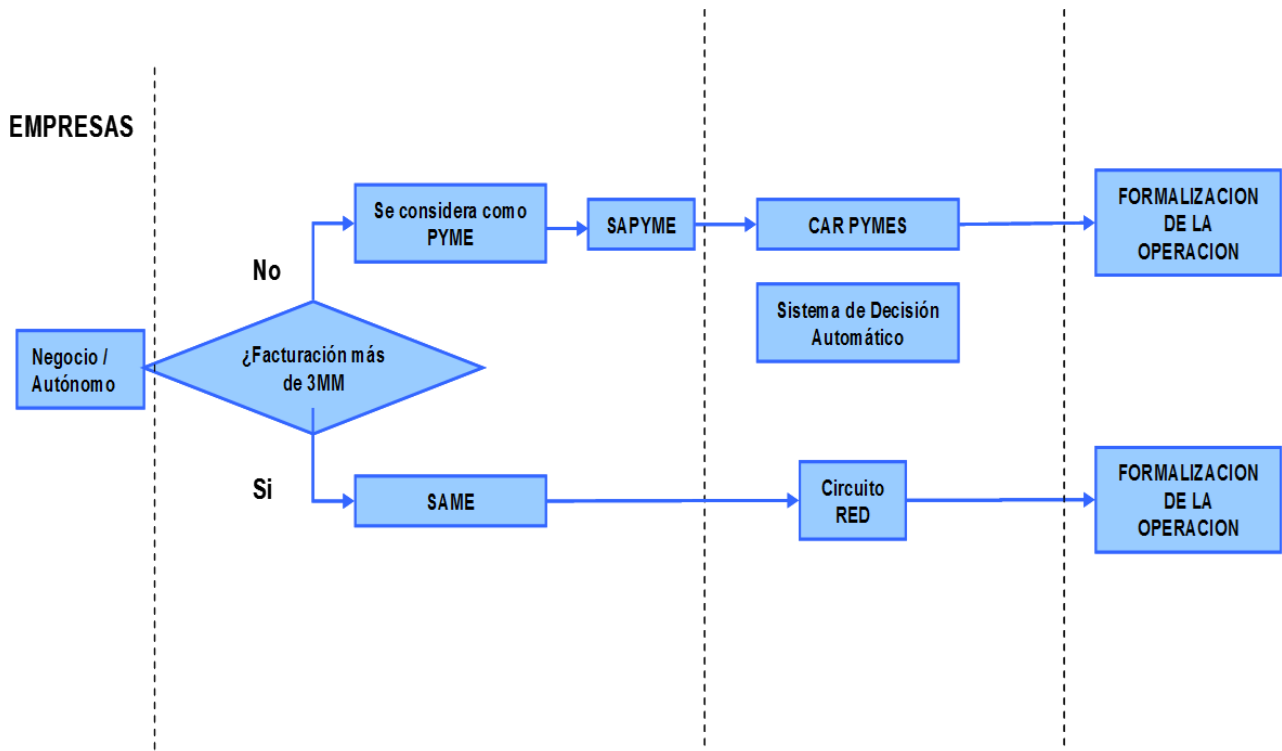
EMPRESAS

Negocio / Autónomo

¿Facturación más de 3MM

No

Se considera como PYME

SAPYME

CAR PYMES

FORMALIZACION DE LA OPERACION

Sistema de Decisión Automático

Si

SAME

Circuito RED

FORMALIZACION DE LA OPERACION